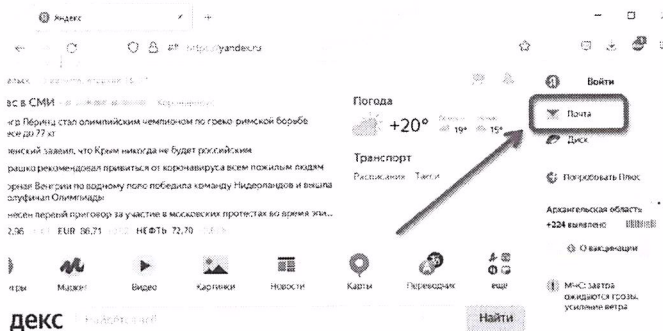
Яндекс

https://yandex.ru

Войти

в СМИ

гр Перинц стал олимпийским чемпионом по греко-римской борьбе
есе до 77 кг

ленский заявил, что Крым никогда не будет российским

рашко рекомендовал привиться от коронавируса всем пожилым людям

орная Венгрии по водному поло победила команду Нидерландов и вышла
олуфинал Олимпиады

несен первый приговор за участие в московских протестах во время эпи...

2,96 EUR 86,71 НЕФТЬ 72,70

Погода

+20°

19° 15°

Транспорт

Расписания Такси

Почта

Диск

Попробовать Плюс

Архангельская область
+224 выявлено

О вакцинации

МЧС завтра ожидаются грозы, усиление ветра

гры Маркет Видео Картинки Новости Карты Переводчик ещё

декс

Найти